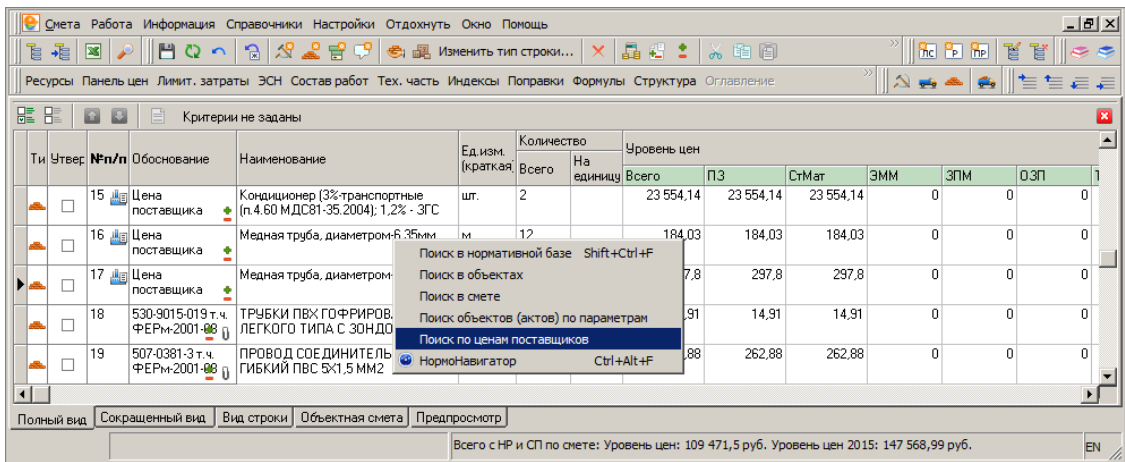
Смета Работа Информация Справочники Настройки Отдохнуть Окно Помощь

Изменить тип строки...

Ресурсы Панель цен Лимит. затраты ЭСН Состав работ Тех. часть Индексы Поправки Формулы Структура Оглавление

Критерии не заданы

| Ти | Утвер | №п/п | Обоснование | Наименование | Ед.изм. (краткая | Количество Всего | Количество На единицу | Уровень цен Всего | ПЗ | СтМат | ЭММ | ЗПМ | ОЗП |
|---|---|---|---|---|---|---|---|---|---|---|---|---|---|
| | | 15 | Цена поставщика | Кондиционер (3%-транспортные (п.4.60 МДС81-35.2004); 1,2% - ЗГС | шт. | 2 | | 23 554,14 | 23 554,14 | 23 554,14 | 0 | 0 | 0 |
| | | 16 | Цена поставщика | Медная труба, диаметром-6,35мм | м | 12 | | 184,03 | 184,03 | 184,03 | 0 | 0 | 0 |
| | | 17 | Цена поставщика | Медная труба, диаметром- | | | | 297,8 | 297,8 | 297,8 | 0 | 0 | 0 |
| | | 18 | 530-9015-019 т.ч. ФЕРм-2001-08 | ТРУБКИ ПВХ ГОФРИРОВ ЛЕГКОГО ТИПА С ЗОНДО | | | | ,91 | 14,91 | 14,91 | 0 | 0 | 0 |
| | | 19 | 507-0381-3 т.ч. ФЕРм-2001-08 | ПРОВОД СОЕДИНИТЕЛЬ ГИБКИЙ ПВС 5Х1,5 ММ2 | | | | ,88 | 262,88 | 262,88 | 0 | 0 | 0 |

Поиск в нормативной базе Shift+Ctrl+F
Поиск в обьектах
Поиск в смете
Поиск объектов (актов) по параметрам
Поиск по ценам поставщиков
НормоНавигатор Ctrl+Alt+F

Полный вид | Сокращенный вид | Вид строки | Объектная смета | Предпросмотр

Всего с НР и СП по смете: Уровень цен: 109 471,5 руб. Уровень цен 2015: 147 568,99 руб.

EN